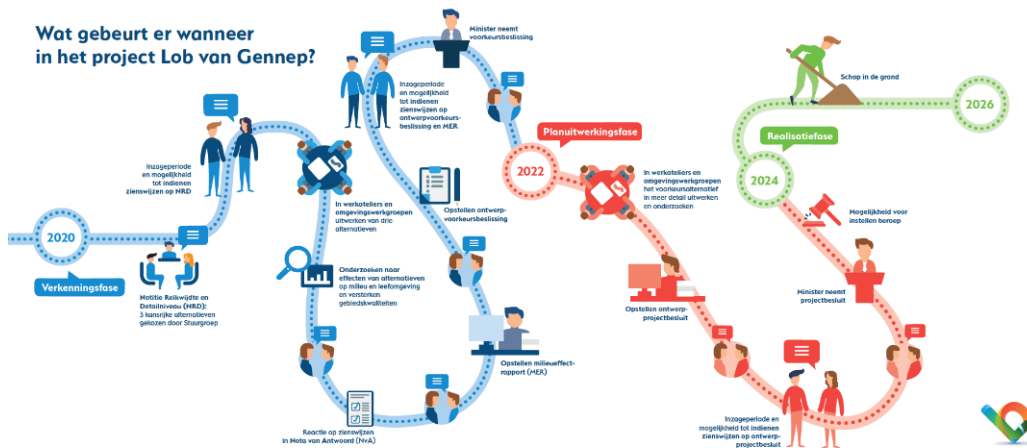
Wat gebeurt er wanneer in het project Lob van Gennep?

2020

Verkenningsfase

Notitie Reikwijdte en Detailniveau (NRD): 3 kansrijke alternatieven gekozen door Stuurgroep

Inzageperiode en mogelijkheid tot indienen zienswijzen op NRD

In werkateliers en omgevingswerkgroepen uitwerken van drie alternatieven

Onderzoeken naar effecten van alternatieven op milieu en leefomgeving en versterken gebiedskwaliteiten

Reactie op zienswijzen in Nota van Antwoord (NvA)

Opstellen milieueffectrapport (MER)

Opstellen ontwerp-voorkeursbeslissing

Inzageperiode en mogelijkheid tot indienen zienswijzen op ontwerpvoorkeursbeslissing en MER

Minister neemt voorkeursbeslissing

Planuitwerkingsfase

2022

In werkateliers en omgevingswerkgroepen het voorkeursalternatief in meer detail uitwerken en onderzoeken

Opstellen ontwerp-projectbesluit

Inzageperiode en mogelijkheid tot indienen zienswijzen op ontwerp-projectbesluit

Minister neemt projectbesluit

Mogelijkheid voor instellen beroep

2024

Realisatiefase

Schop in de grond

2026